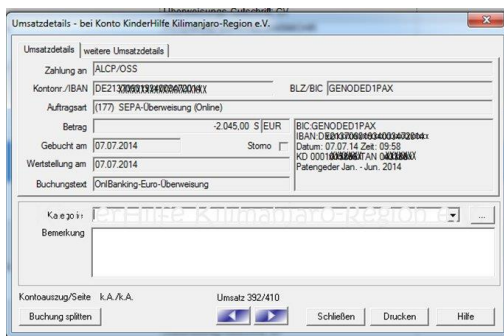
Umsatzdetails - bei Konto KinderHilfe Kilimanjaro-Region e.V.

Umsatzdetails | weitere Umsatzdetails

Zahlung an ALCP/OSS

Kontonr./IBAN DE213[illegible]

BLZ/BIC GENODED1PAX

Auftragsart (177) SEPA-Überweisung (Online)

Betrag -2.045,00 S EUR

Gebucht am 07.07.2014

Storno

Wertstellung am 07.07.2014

Buchungstext OnlBanking-Euro-Überweisung

BIC:GENODED1PAX
IBAN:DE213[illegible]
Datum: 07.07.14 Zeit: 09:58
KD 0001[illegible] TAN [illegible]
Patengeder Jan. - Jun. 2014

Kategorie

Bemerkung

Kontoauszug/Seite k.A./k.A.

Umsatz 392/410

Buchung splitten

Schließen

Drucken

Hilfe